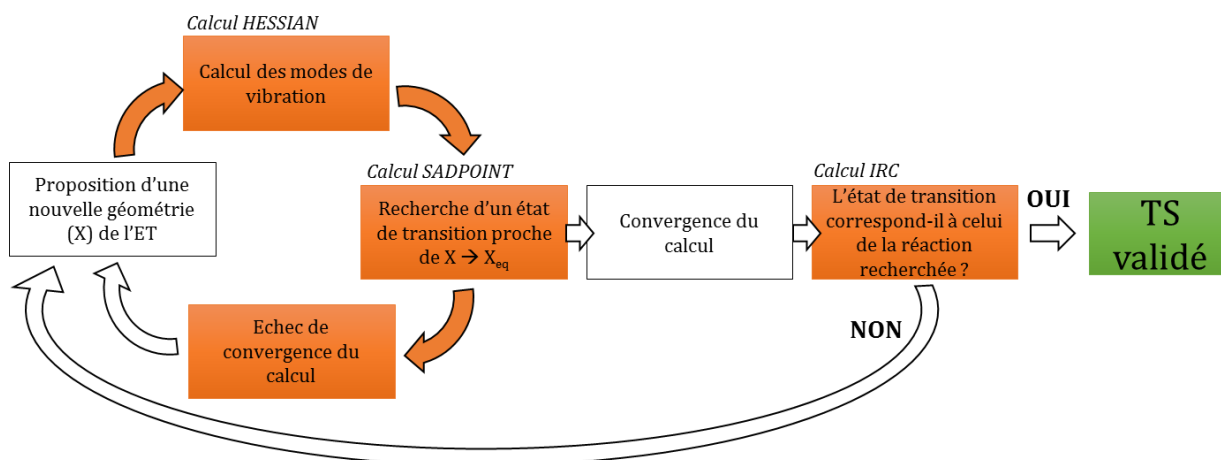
Calcul HESSIAN

Calcul des modes de vibration

Proposition d'une nouvelle géométrie (X) de l'ET

Calcul SADPOINT

Recherche d'un état de transition proche de X → $X_{eq}$

Convergence du calcul

Calcul IRC

L'état de transition correspond-il à celui de la réaction recherchée ?

OUI

TS validé

Echec de convergence du calcul

NON